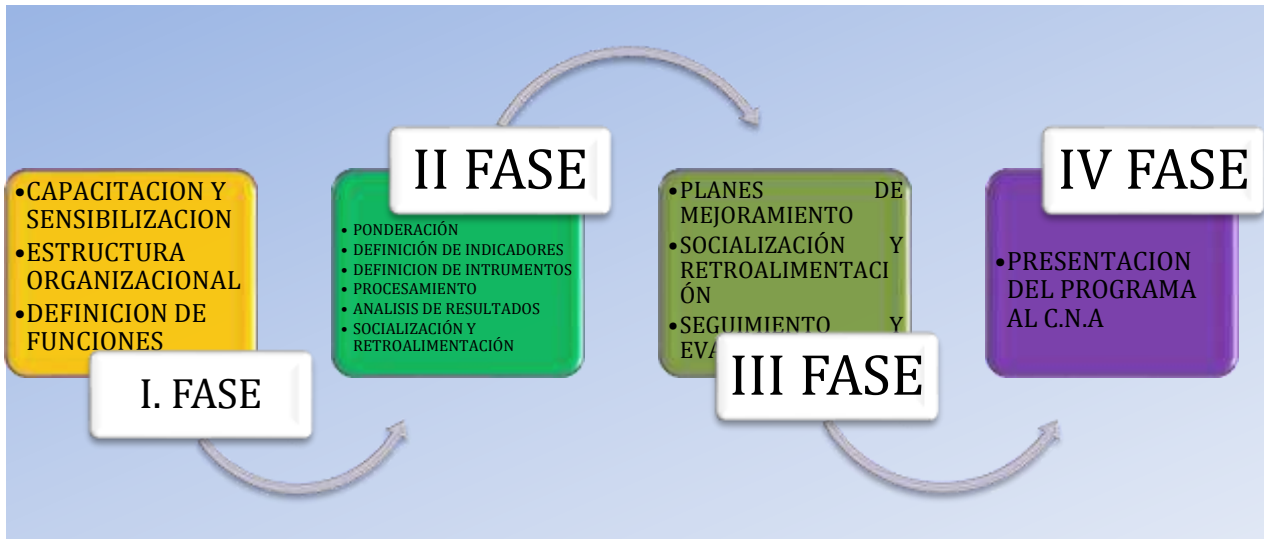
•CAPACITACION Y SENSIBILIZACION
•ESTRUCTURA ORGANIZACIONAL
•DEFINICION DE FUNCIONES

I. FASE

II FASE

• PONDERACIÓN
• DEFINICIÓN DE INDICADORES
• DEFINICION DE INTRUMENTOS
• PROCESAMIENTO
• ANALISIS DE RESULTADOS
• SOCIALIZACIÓN Y RETROALIMENTACIÓN

•PLANES DE MEJORAMIENTO
•SOCIALIZACIÓN Y RETROALIMENTACIÓN
•SEGUIMIENTO Y EVA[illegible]

III FASE

IV FASE

•PRESENTACION DEL PROGRAMA AL C.N.A